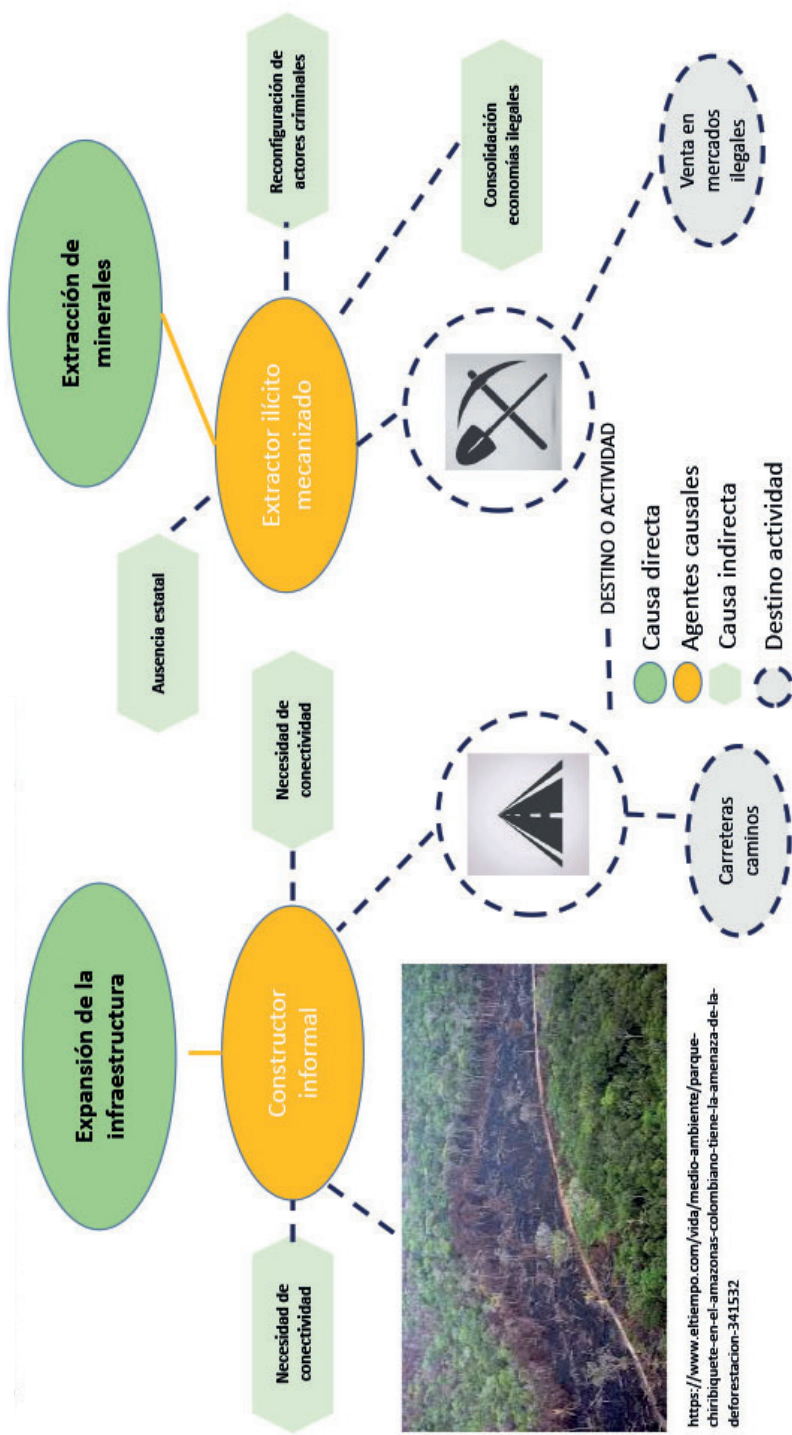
Expansión de la infraestructura

Constructor informal

Necesidad de conectividad

Necesidad de conectividad

Carreteras caminos

https://www.eltiempo.com/vida/medio-ambiente/parque-chiribiquete-en-el-amazonas-colombiano-tiene-la-amenaza-de-la-deforestacion-341532

Extracción de minerales

Extractor ilícito mecanizado

Ausencia estatal

Reconfiguración de actores criminales

Consolidación economías ilegales

Venta en mercados ilegales

DESTINO O ACTIVIDAD

Causa directa

Agentes causales

Causa indirecta

Destino actividad